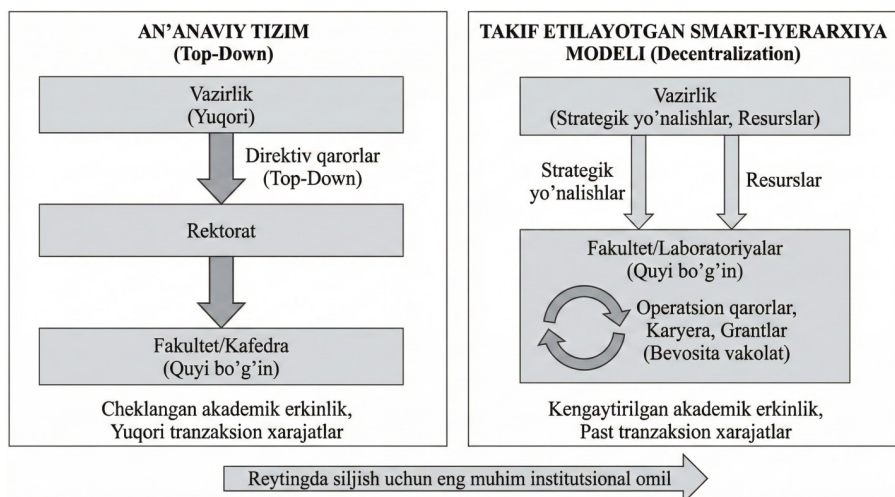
AN’ANAVIY TIZIM
(Top-Down)

Vazirlik
(Yuqori)

Direktiv qarorlar
(Top-Down)

Rektorat

Fakultet/Kafedra
(Quyi bo’g’in)

Cheklangan akademik erkinlik,
Yuqori tranzaksion xarajatlar

TAKIF ETILAYOTGAN SMART-IYERARXIYA MODELI (Decentralization)

Vazirlik
(Strategik yo’nalishlar, Resurslar)

Strategik yo’nalishlar

Resurslar

Fakultet/Laboratoriyalar
(Quyi bo’g’in)

Operatsion qarorlar,
Karyera, Grantlar
(Bevosita vakolat)

Kengaytirilgan akademik erkinlik,
Past tranzaksion xarajatlar

Reytingda siljish uchun eng muhim institutsional omil